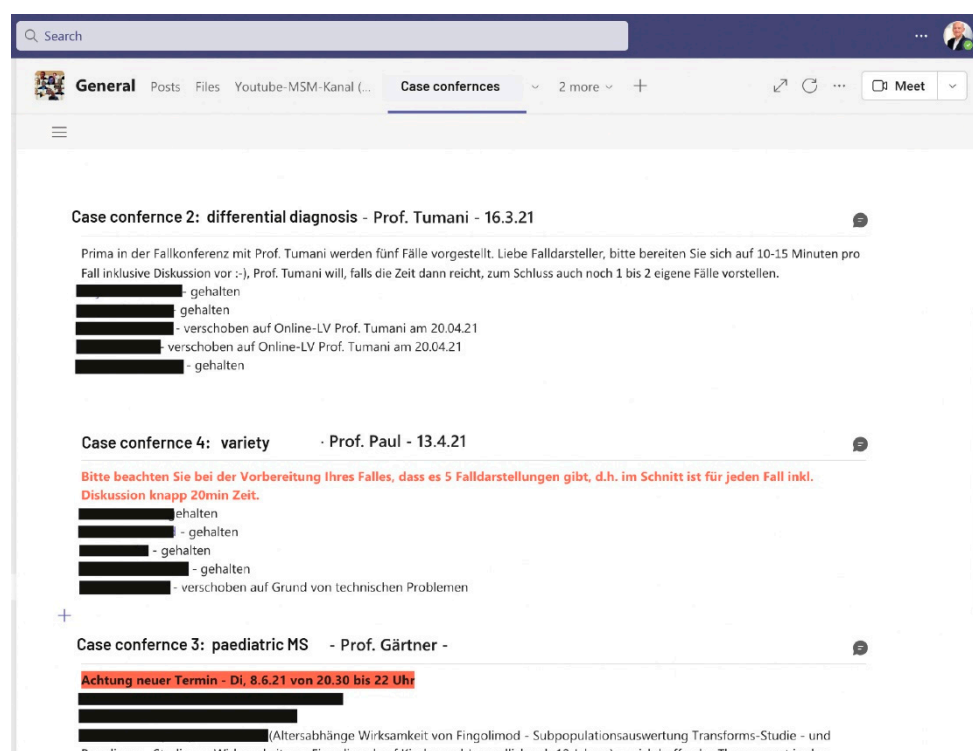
Search

General Posts Files Youtube-MSM-Kanal (... Case confernces 2 more + Meet

Case confernce 2: differential diagnosis - Prof. Tumani - 16.3.21

Prima in der Fallkonferenz mit Prof. Tumani werden fünf Fälle vorgestellt. Liebe Falldarsteller, bitte bereiten Sie sich auf 10-15 Minuten pro Fall inklusive Diskussion vor :-), Prof. Tumani will, falls die Zeit dann reicht, zum Schluss auch noch 1 bis 2 eigene Fälle vorstellen.
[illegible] - gehalten
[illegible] gehalten
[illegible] - verschoben auf Online-LV Prof. Tumani am 20.04.21
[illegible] - verschoben auf Online-LV Prof. Tumani am 20.04.21
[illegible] - gehalten

Case confernce 4: variety - Prof. Paul - 13.4.21

Bitte beachten Sie bei der Vorbereitung Ihres Falles, dass es 5 Falldarstellungen gibt, d.h. im Schnitt ist für jeden Fall inkl. Diskussion knapp 20min Zeit.
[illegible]ehalten
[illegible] - gehalten
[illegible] - gehalten
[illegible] - gehalten
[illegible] - verschoben auf Grund von technischen Problemen

+

Case confernce 3: paediatric MS - Prof. Gärtner -

Achtung neuer Termin - Di, 8.6.21 von 20.30 bis 22 Uhr
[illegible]
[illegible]
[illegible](Altersabhänge Wirksamkeit von Fingolimod - Subpopulationsauswertung Transforms-Studie - und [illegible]